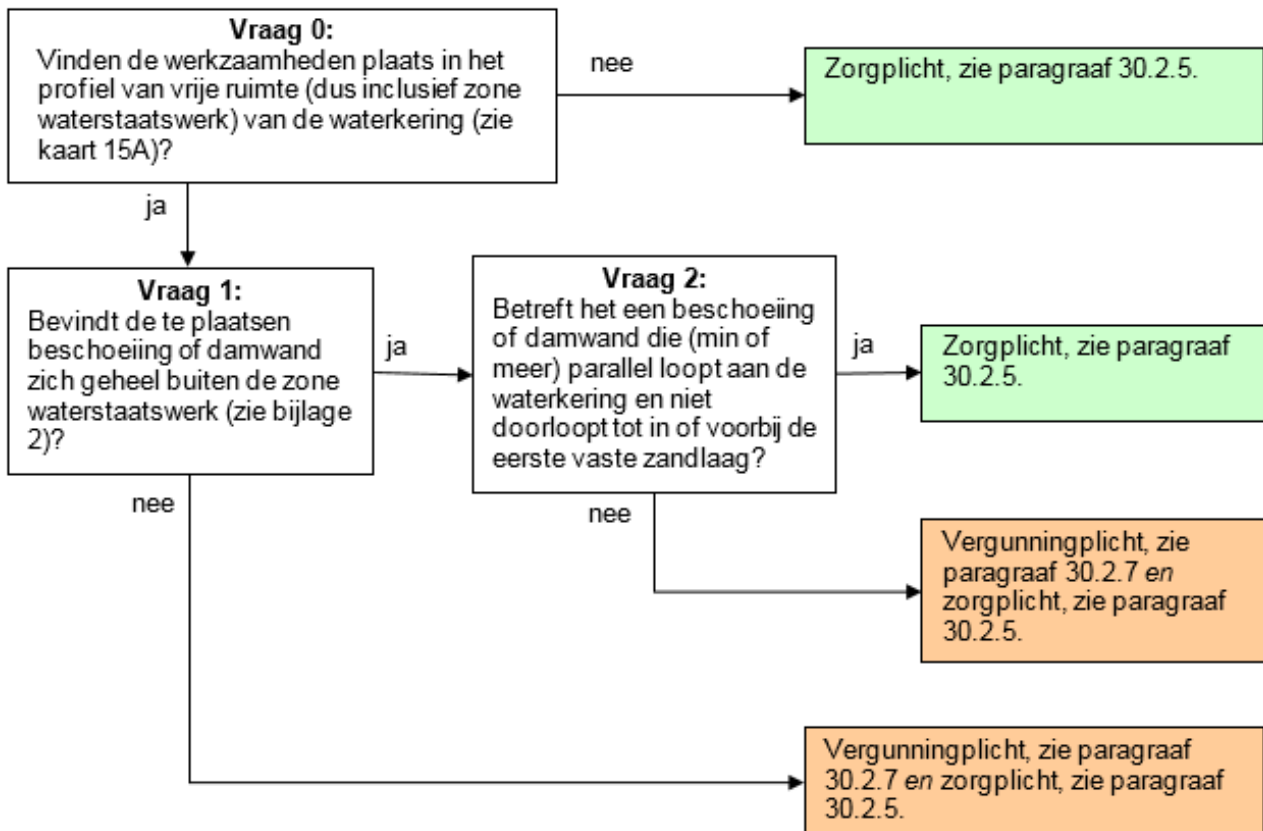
**Vraag 0:**
Vinden de werkzaamheden plaats in het profiel van vrije ruimte (dus inclusief zone waterstaatswerk) van de waterkering (zie kaart 15A)?

nee

Zorgplicht, zie paragraaf 30.2.5.

ja

**Vraag 1:**
Bevindt de te plaatsen beschoeiing of damwand zich geheel buiten de zone waterstaatswerk (zie bijlage 2)?

ja

**Vraag 2:**
Betreft het een beschoeiing of damwand die (min of meer) parallel loopt aan de waterkering en niet doorloopt tot in of voorbij de eerste vaste zandlaag?

ja

Zorgplicht, zie paragraaf 30.2.5.

nee

nee

Vergunningplicht, zie paragraaf 30.2.7 *en* zorgplicht, zie paragraaf 30.2.5.

Vergunningplicht, zie paragraaf 30.2.7 *en* zorgplicht, zie paragraaf 30.2.5.